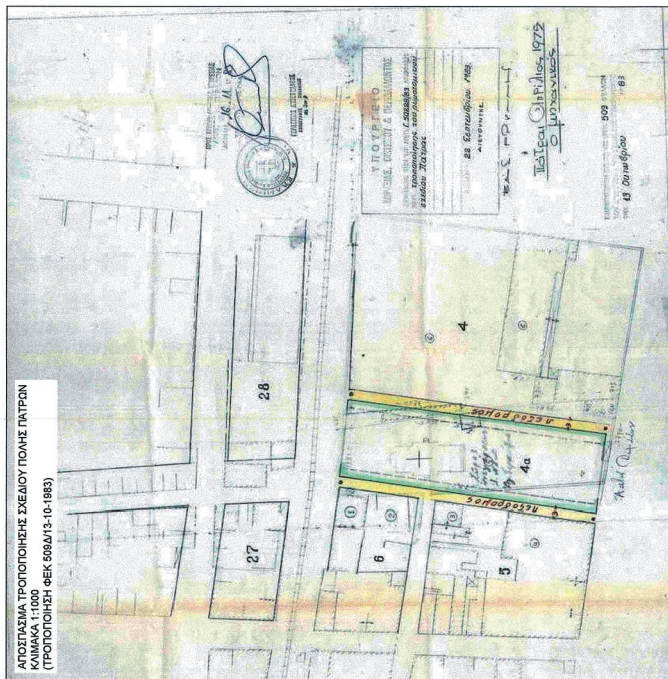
ΑΠΟΣΠΑΣΜΑ ΤΡΟΠΟΠΟΙΗΣΗΣ ΣΧΕΔΙΟΥ ΠΟΛΗΣ ΠΑΤΡΩΝ
ΚΛΙΜΑΚΑ 1:1000
(ΤΡΟΠΟΠΟΙΗΣΗ ΦΕΚ 509Δ/13-10-1983)

28

27

6

5

4

4α

πεζόδρομος

πεζόδρομος

ΥΠΟΥΡΓΕΙΟ
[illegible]
τροποποίησις του ρυμοτομικού σχεδίου Πατρών
28 Σεπτεμβρίου 1983
ΔΙΕΥΘΥΝΤΗΣ

Πάτραι Απρίλιος 1973
Ο μηχανικός

509
13 Οκτωβρίου 83

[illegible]